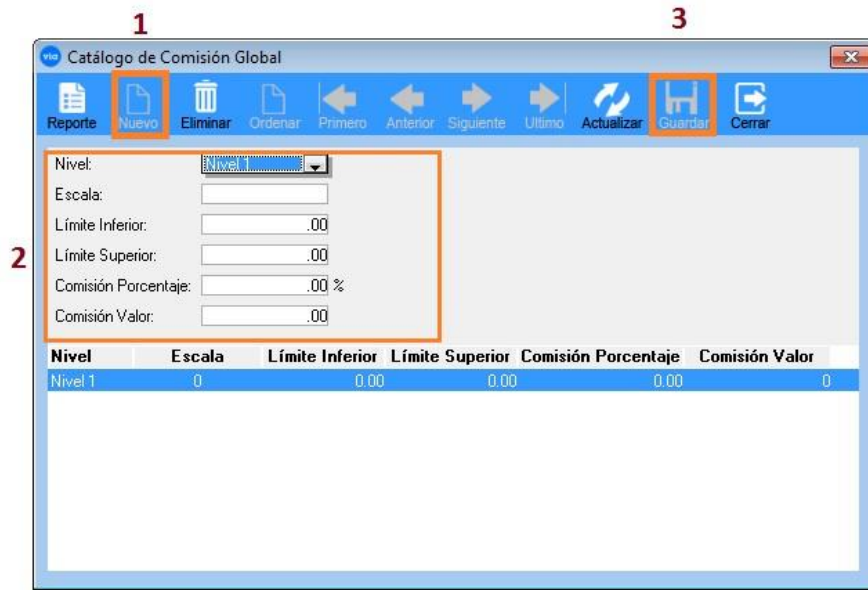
1

3

Catálogo de Comisión Global

Reporte Nuevo Eliminar Ordenar Primero Anterior Siguiente Ultimo Actualizar Guardar Cerrar

2

Nivel: Nivel 1

Escala:

Límite Inferior: .00

Límite Superior: .00

Comisión Porcentaje: .00 %

Comisión Valor: .00

| Nivel | Escala | Límite Inferior | Límite Superior | Comisión Porcentaje | Comisión Valor |
|---|---|---|---|---|---|
| Nivel 1 | 0 | 0.00 | 0.00 | 0.00 | 0 |